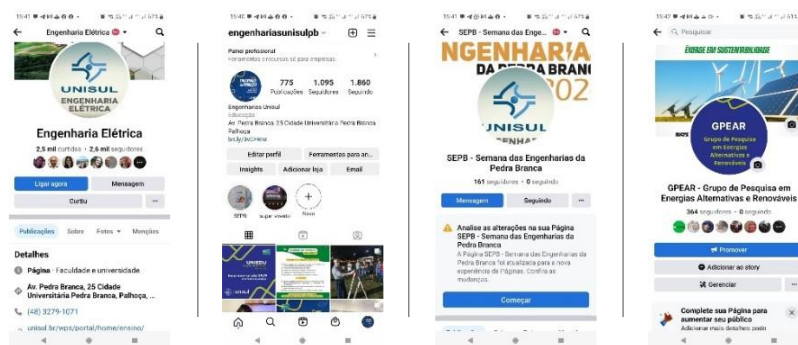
15:41
Engenharia Elétrica
UNISUL
ENGENHARIA ELÉTRICA
Engenharia Elétrica
2,5 mil curtidas • 2,6 mil seguidores
Ligar agora
Mensagem
Curtiu
...
Publicações
Sobre
Fotos
Menções
Detalhes
Página · Faculdade e universidade
Av. Pedra Branca, 25 Cidade Universitária Pedra Branca, Palhoça, ...
(48) 3279-1071
unisul.br/wps/portal/home/ensino/

15:40
engenhariasunisulpb
Painel profissional
Ferramentas e recursos só para empresas.
775
Publicações
1.095
Seguidores
1.860
Seguindo
Engenharias Unisul
Educação
Av. Pedra Branca, 25 Cidade Universitária Pedra Branca, Palhoça
bit.ly/3vDHVHa
Editar perfil
Ferramentas para an...
Insights
Adicionar loja
Email
SEPB
super vivaldo
Novo
UNISUL

15:41
SEPB - Semana das Enge...
ENGENHARIA
DA PEDRA BRANCA
2022
UNISUL
SEPB - Semana das Engenharias da Pedra Branca
161 seguidores • 0 seguindo
Mensagem
Seguindo
...
Analise as alterações na sua Página SEPB - Semana das Engenharias da Pedra Branca
A Página SEPB - Semana das Engenharias da Pedra Branca foi atualizada para a nova experiência de Páginas. Confira as mudanças.
Começar

15:47
Pesquisar
ÊNFASE EM SUSTENTABILIDADE
GPEAR
Grupo de Pesquisa em Energias Alternativas e Renováveis
GPEAR - Grupo de Pesquisa em Energias Alternativas e Renováveis
364 seguidores • 0 seguindo
Promover
Adicionar ao story
Gerenciar
...
Complete sua Página para aumentar seu público
Adicionar mais detalhes pode